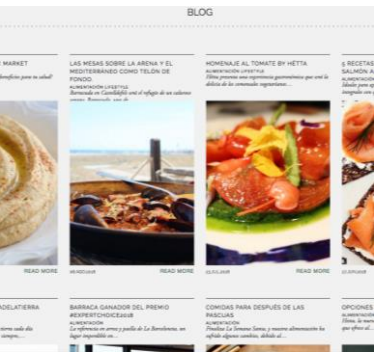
BLOG

MARKET
beneficios para tu salud?

LAS MESAS SOBRE LA ARENA Y EL MEDITERRÁNEO COMO TELÓN DE FONDO
ALIMENTACIÓN LIFESTYLE
Barraca es Castelldefels será el refugio de un caluroso verano. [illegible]

READ MORE
16.07.2018
READ MORE

HOMENAJE AL TOMATE BY HETTA
ALIMENTACIÓN LIFESTYLE
Hetta presenta una experiencia gastronómica que será la delicia de los comensales vegetarianos...

13.03.2018
READ MORE

5 RECETAS SALMÓN A
ALIMENTACIÓN
Ideales para

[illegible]

DELATIERRA
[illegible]

BARRACA GANADOR DEL PREMIO #EXPERTCHOICE2018
ALIMENTACIÓN
La referencia en arroces y paella de La Barceloneta, un lugar imprescindible en...

COMIDAS PARA DESPUÉS DE LAS PASCUAS
ALIMENTACIÓN
Finaliza la Semana Santa, y nuestra alimentación ha sufrido algunos cambios, debido al...

OPCIONES
ALIMENTACIÓN
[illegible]